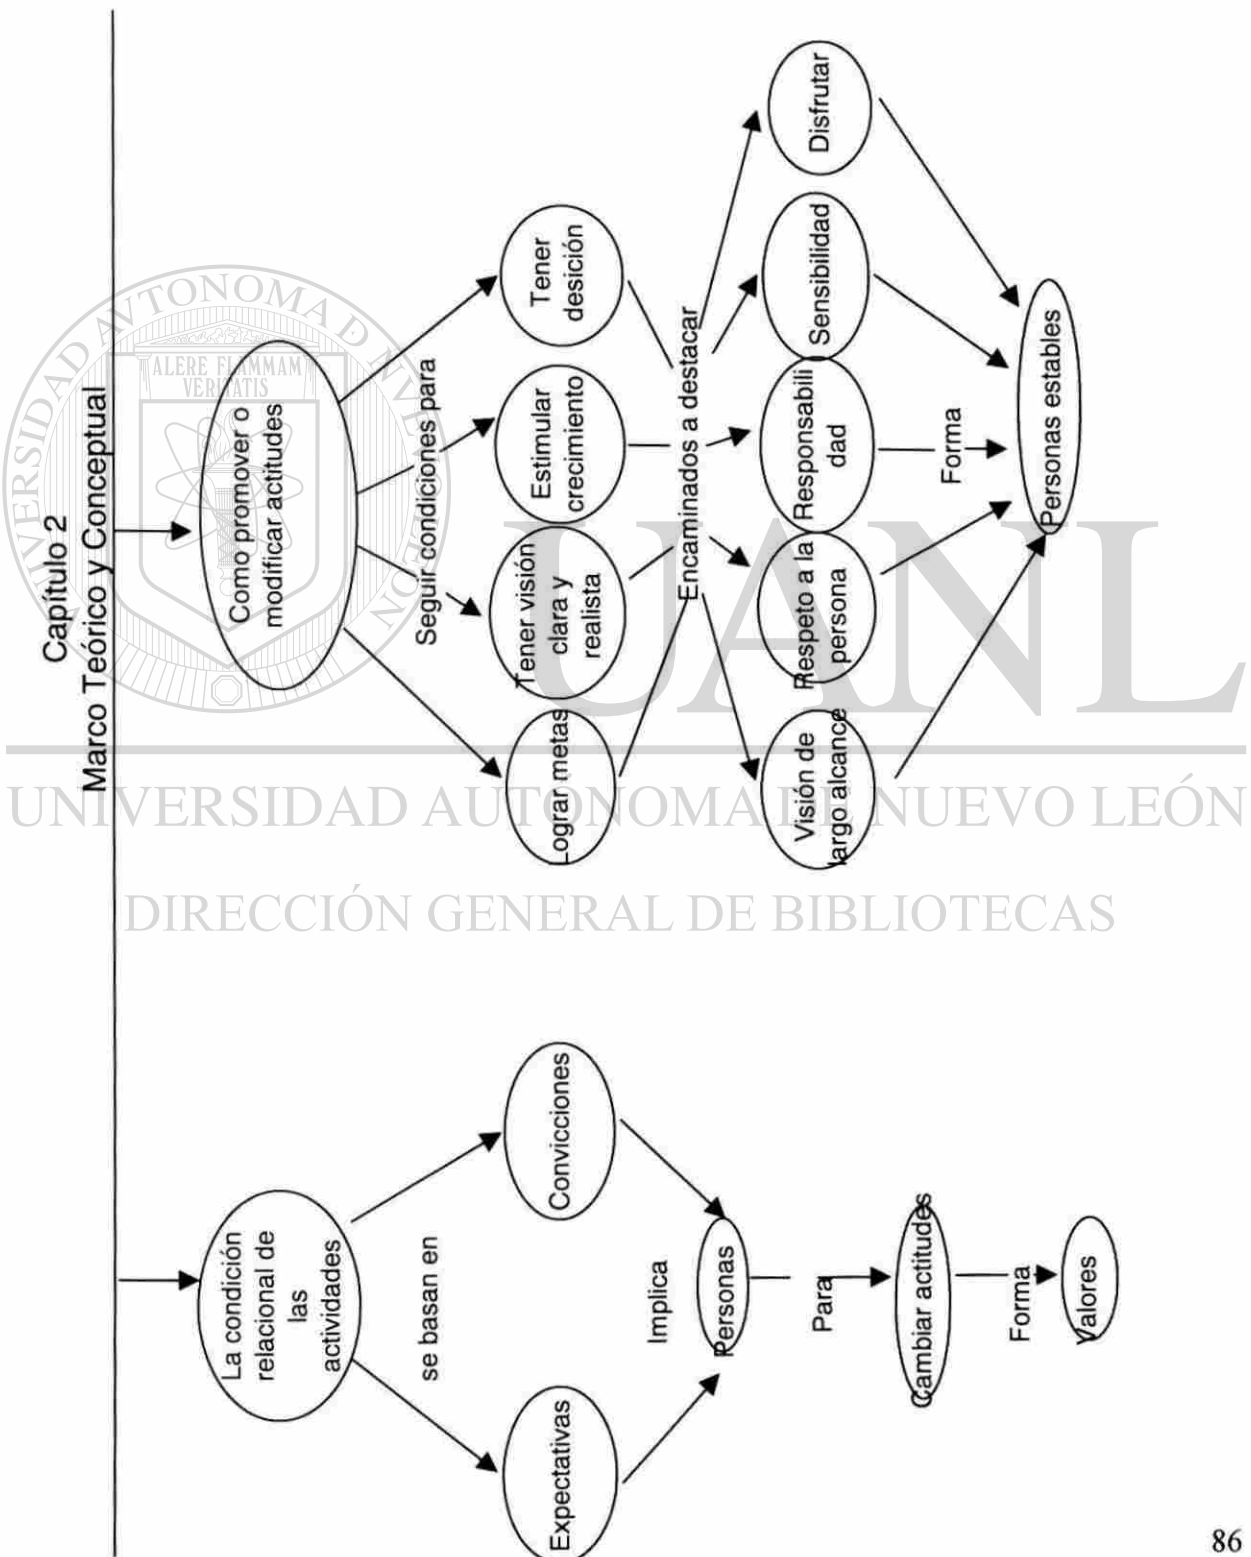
Capítulo 2
Marco Teórico y Conceptual

Como promover o modificar actitudes

Seguir condiciones para

Lograr metas

Tener visión clara y realista

Estimular crecimiento

Tener desición

Encaminados a destacar

Visión de largo alcance

Respeto a la persona

Responsabilidad

Sensibilidad

Disfrutar

Forma

Personas estables

La condición relacional de las actividades

se basan en

Expectativas

Convicciones

Implica

Personas

Para

Cambiar actitudes

Forma

Valores

UANL

UNIVERSIDAD AUTÓNOMA DE NUEVO LEÓN

DIRECCIÓN GENERAL DE BIBLIOTECAS

ALERE FLAMMAM VERITATIS

UNIVERSIDAD AUTONOMA DE NUEVO LEON

86